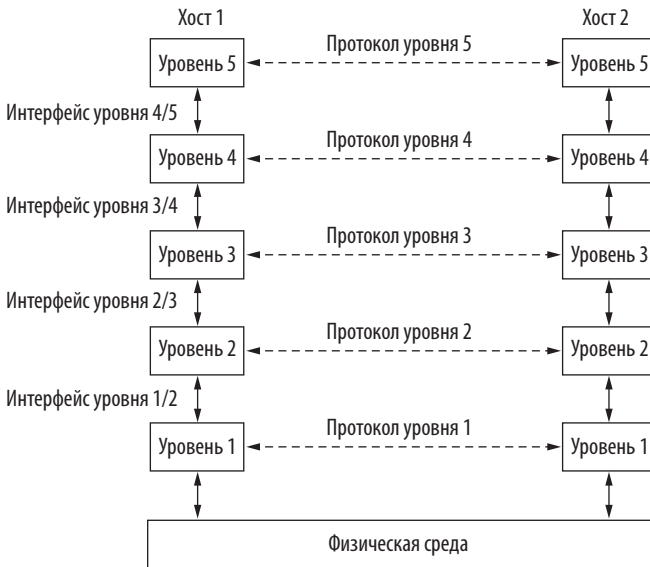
Хост 1

Хост 2

Уровень 5

Протокол уровня 5

Уровень 5

Интерфейс уровня 4/5

Уровень 4

Протокол уровня 4

Уровень 4

Интерфейс уровня 3/4

Уровень 3

Протокол уровня 3

Уровень 3

Интерфейс уровня 2/3

Уровень 2

Протокол уровня 2

Уровень 2

Интерфейс уровня 1/2

Уровень 1

Протокол уровня 1

Уровень 1

Физическая среда